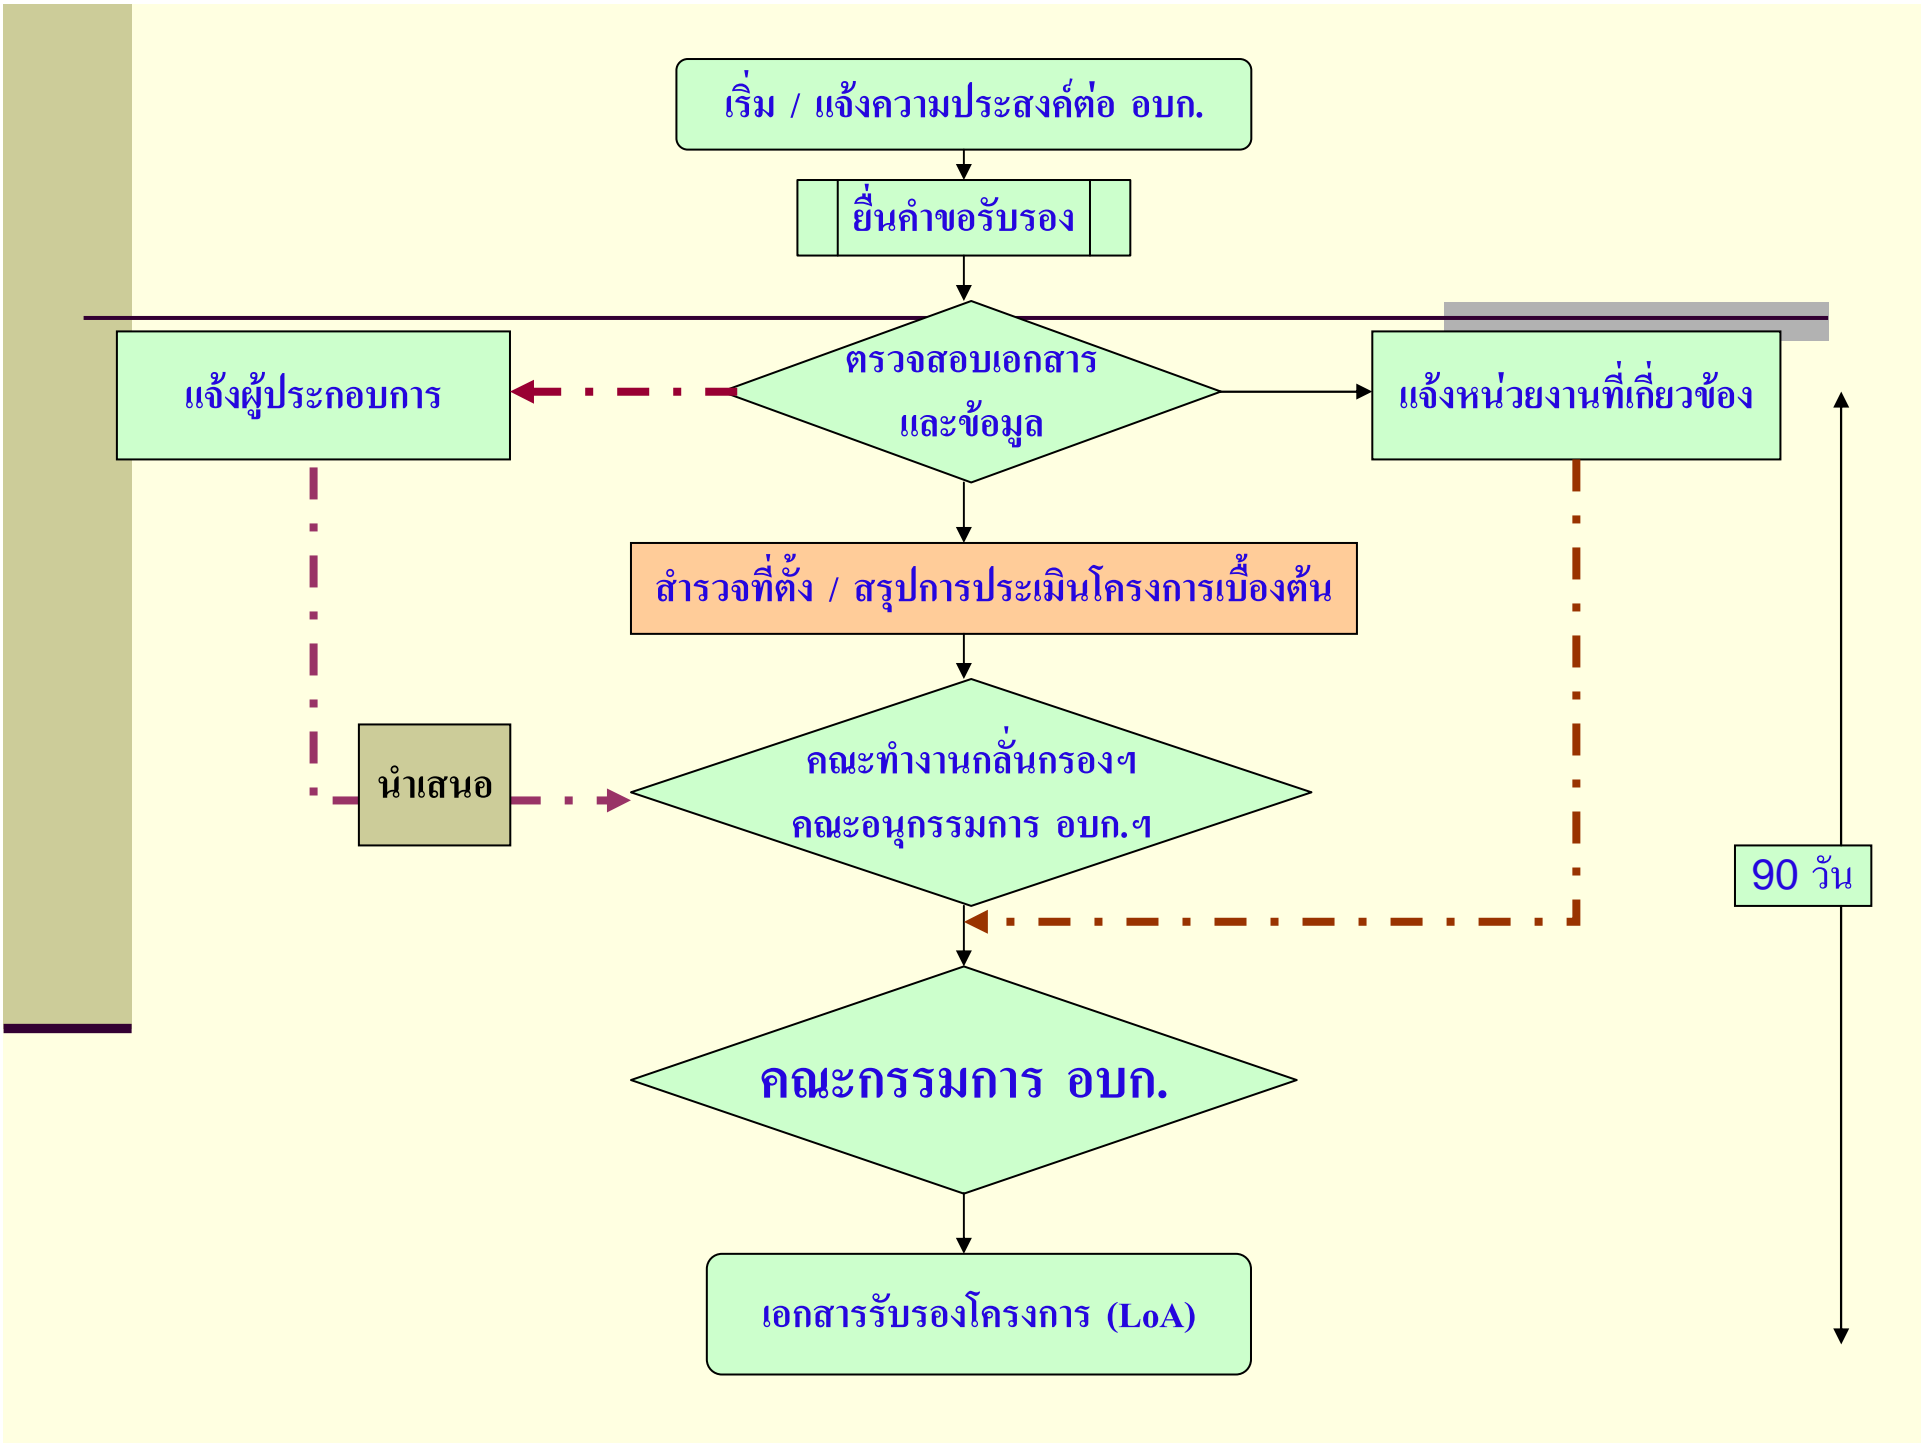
เริ่ม / แจ้งความประสงค์ต่อ อบก.

ยื่นคำขอรับรอง

แจ้งผู้ประกอบการ

ตรวจสอบเอกสาร และข้อมูล

แจ้งหน่วยงานที่เกี่ยวข้อง

สำรวจที่ตั้ง / สรุปการประเมินโครงการเบื้องต้น

นำเสนอ

คณะทำงานกลั่นกรองฯ คณะอนุกรรมการ อบก.ฯ

90 วัน

คณะกรรมการ อบก.

เอกสารรับรองโครงการ (LoA)